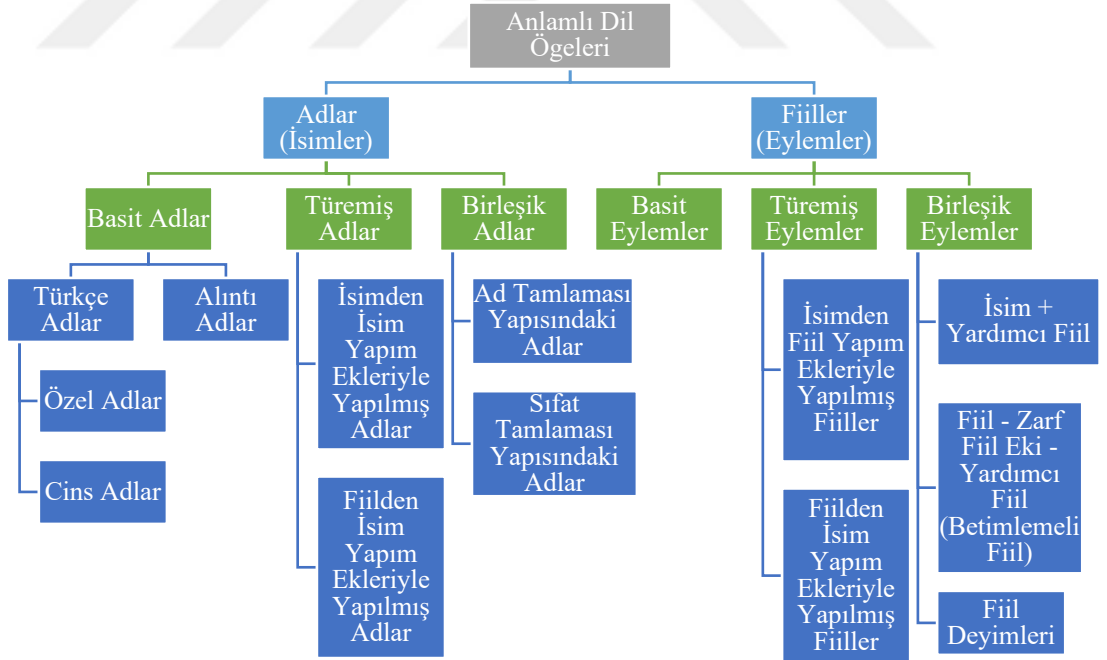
Anlamlı Dil Ögeleri

Adlar (İsimler)

Fiiller (Eylemler)

Basit Adlar

Türemiş Adlar

Birleşik Adlar

Basit Eylemler

Türemiş Eylemler

Birleşik Eylemler

Türkçe Adlar

Alıntı Adlar

Özel Adlar

Cins Adlar

İsimden İsim Yapım Ekleriyle Yapılmış Adlar

Fiilden İsim Yapım Ekleriyle Yapılmış Adlar

Ad Tamlaması Yapısındaki Adlar

Sıfat Tamlaması Yapısındaki Adlar

İsimden Fiil Yapım Ekleriyle Yapılmış Fiiller

Fiilden İsim Yapım Ekleriyle Yapılmış Fiiller

İsim + Yardımcı Fiil

Fiil - Zarf Fiil Eki - Yardımcı Fiil (Betimlemeli Fiil)

Fiil Deyimleri